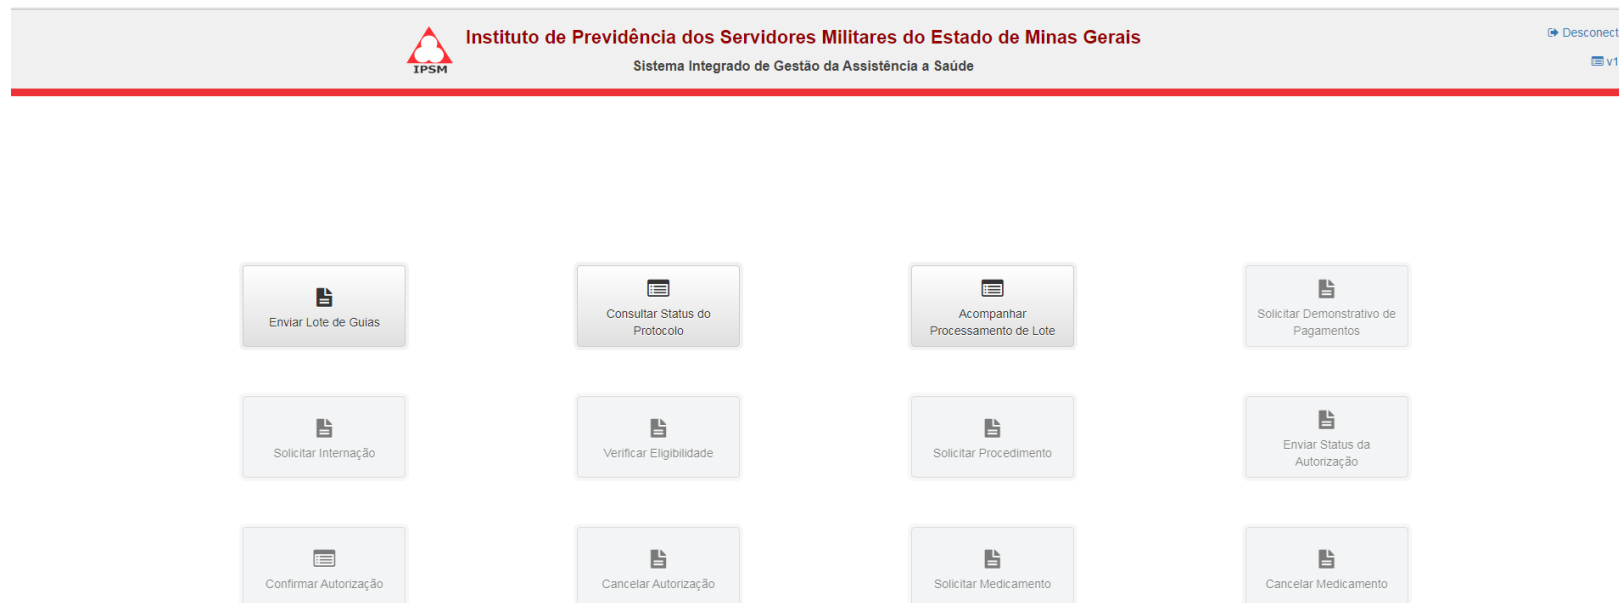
IPSM

Instituto de Previdência dos Servidores Militares do Estado de Minas Gerais

Sistema Integrado de Gestão da Assistência a Saúde

Desconect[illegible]

v1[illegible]

Enviar Lote de Guias

Consultar Status do Protocolo

Acompanhar Processamento de Lote

Solicitar Demonstrativo de Pagamentos

Solicitar Internação

Verificar Eligibilidade

Solicitar Procedimento

Enviar Status da Autorização

Confirmar Autorização

Cancelar Autorização

Solicitar Medicamento

Cancelar Medicamento